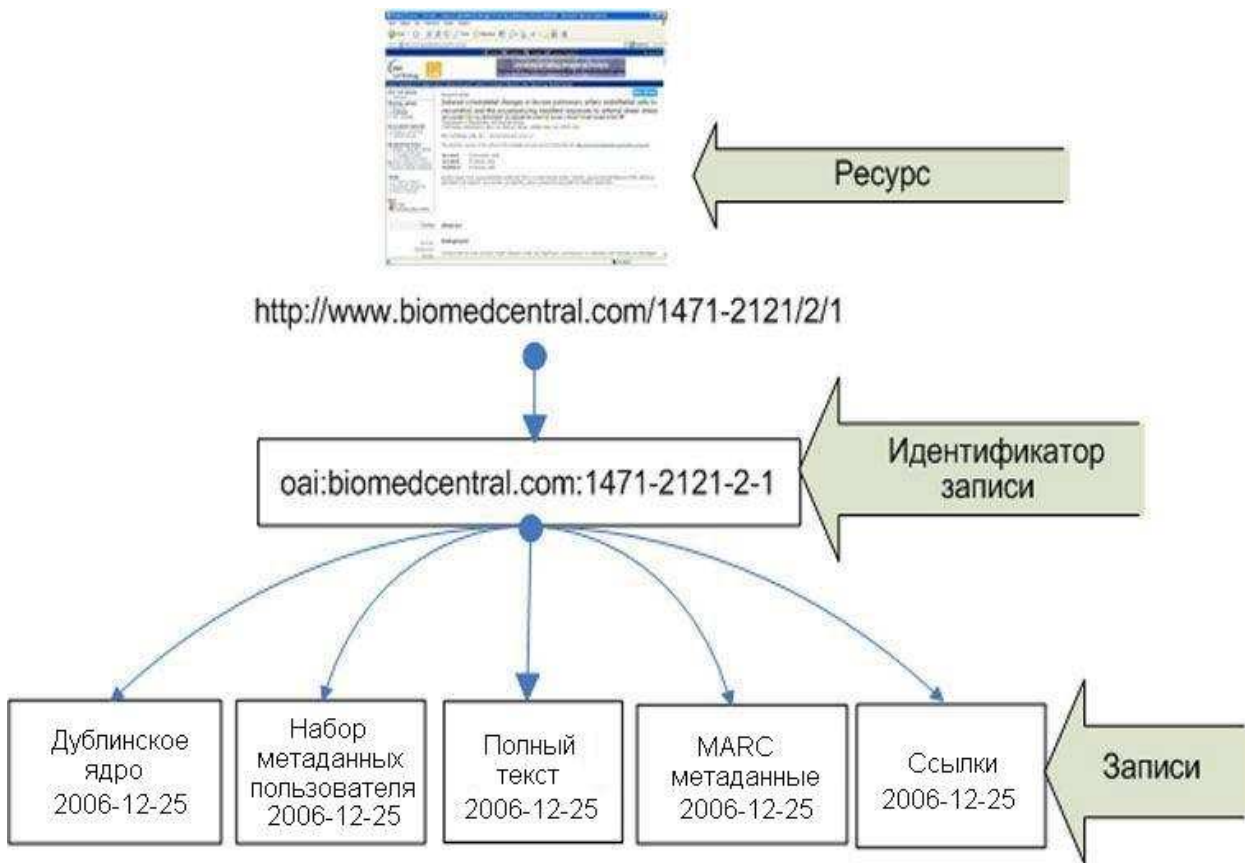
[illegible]

Ресурс

http://www.biomedcentral.com/1471-2121/2/1

oai:biomedcentral.com:1471-2121-2-1

Идентификатор записи

Дублинское ядро 2006-12-25

Набор метаданных пользователя 2006-12-25

Полный текст 2006-12-25

MARC метаданные 2006-12-25

Ссылки 2006-12-25

Записи